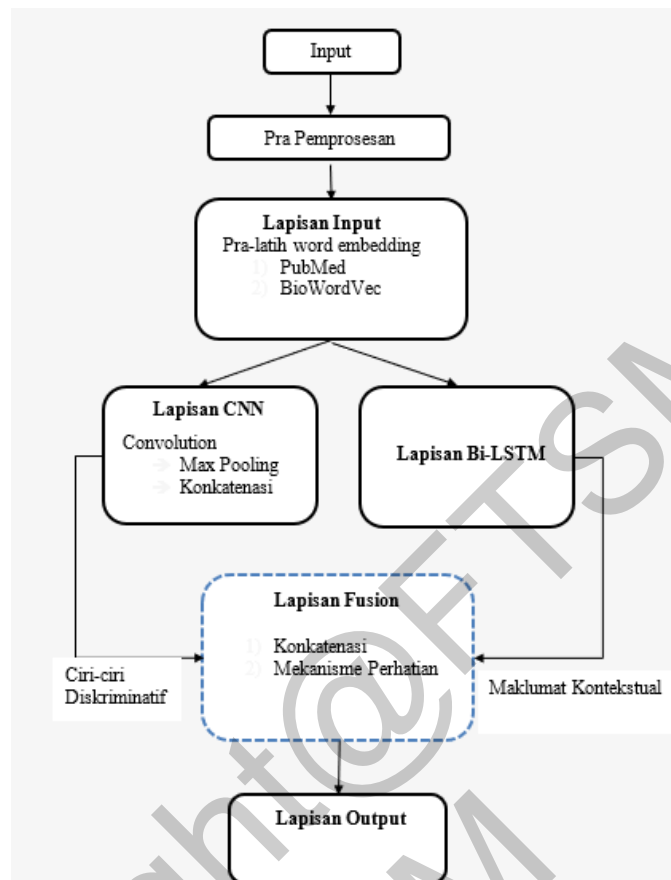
Input

Pra Pemprosesan

Lapisan Input
Pra-latih word embedding
1) PubMed
2) BioWordVec

Lapisan CNN
Convolution
→ Max Pooling
→ Konkatenasi

Lapisan Bi-LSTM

Lapisan Fusion
1) Konkatenasi
2) Mekanisme Perhatian

Ciri-ciri Diskriminatif

Maklumat Kontekstual

Lapisan Output

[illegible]